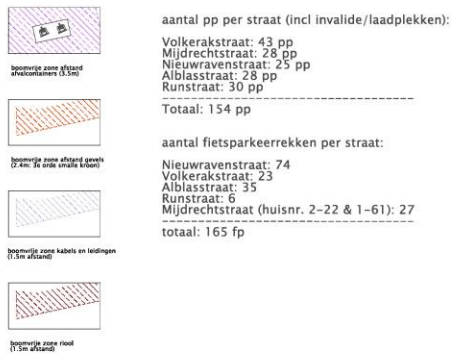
boomvrije zone afstand afvalcontainers (3.5m)

boomvrije zone afstand gevels (2.4m: 3e orde smalle kroon)

boomvrije zone kabels en leidingen (1.5m afstand)

boomvrije zone riool (1.5m afstand)

aantal pp per straat (incl invalide/laadplekken):

Volkerakstraat: 43 pp
Mijdrechtstraat: 28 pp
Nieuwravenstraat: 25 pp
Alblasstraat: 28 pp
Runstraat: 30 pp
-----------------------------------
Totaal: 154 pp

aantal fietsparkeerrekken per straat:

Nieuwravenstraat: 74
Volkerakstraat: 23
Alblasstraat: 35
Runstraat: 6
Mijdrechtstraat (huisnr. 2-22 & 1-61): 27
-----------------------------------
totaal: 165 fp